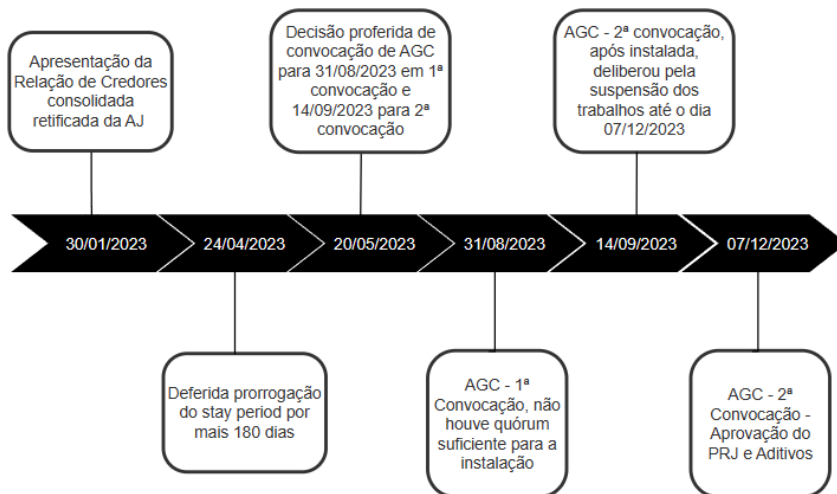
Apresentação da Relação de Credores consolidada retificada da AJ

Decisão proferida de convocação de AGC para 31/08/2023 em 1ª convocação e 14/09/2023 para 2ª convocação

AGC - 2ª convocação, após instalada, deliberou pela suspensão dos trabalhos até o dia 07/12/2023

30/01/2023

24/04/2023

20/05/2023

31/08/2023

14/09/2023

07/12/2023

Deferida prorrogação do stay period por mais 180 dias

AGC - 1ª Convocação, não houve quórum suficiente para a instalação

AGC - 2ª Convocação - Aprovação do PRJ e Aditivos